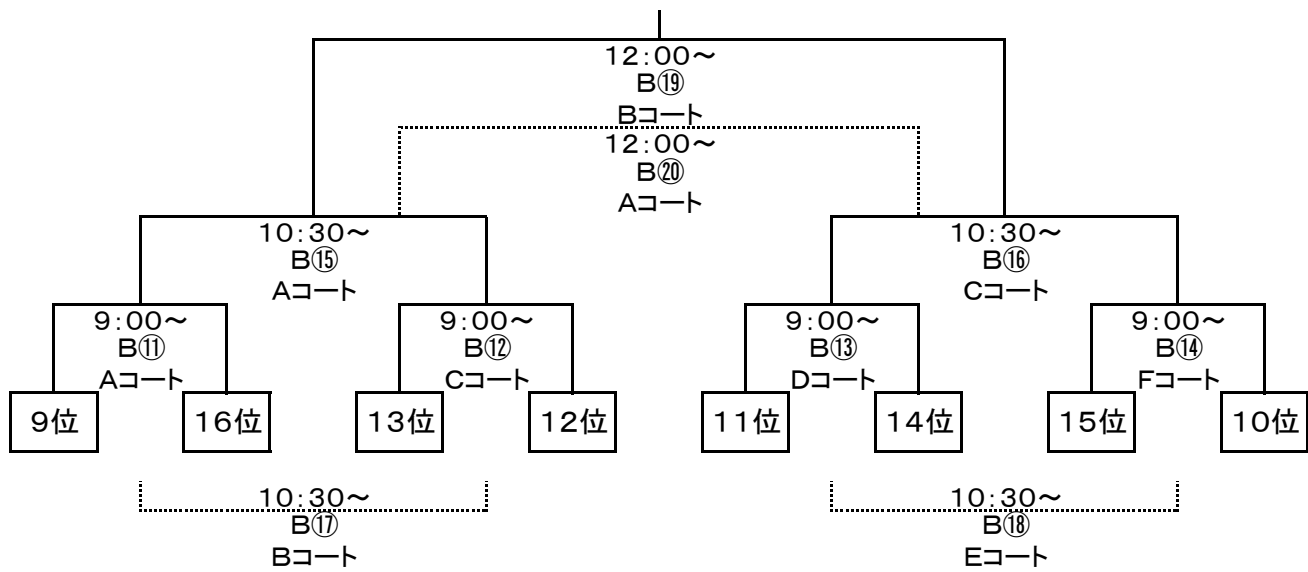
12:00～
B⑲
Bコート

12:00～
B⑳
Aコート

10:30～
B⑮
Aコート

10:30～
B⑯
Cコート

9:00～
B⑪
Aコート

9:00～
B⑫
Cコート

9:00～
B⑬
Dコート

9:00～
B⑭
Fコート

9位
16位
13位
12位
11位
14位
15位
10位

10:30～
B⑰
Bコート

10:30～
B⑱
Eコート